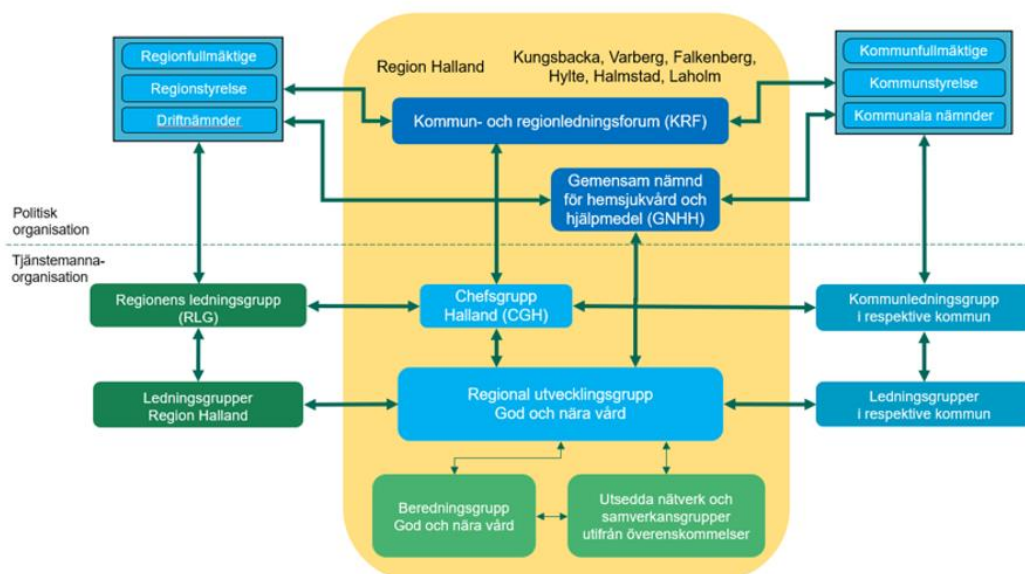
Regionfullmäktige
Regionstyrelse
Driftnämnder

Region Halland

Kungsbacka, Varberg, Falkenberg, Hylte, Halmstad, Laholm

Kommunfullmäktige
Kommunstyrelse
Kommunala nämnder

Kommun- och regionledningsforum (KRF)

Gemensam nämnd för hemsjukvård och hjälpmedel (GNHH)

Politisk organisation

Tjänstemanna-organisation

Regionens ledningsgrupp (RLG)

Chefsgrupp Halland (CGH)

Kommunledningsgrupp i respektive kommun

Ledningsgrupper Region Halland

Regional utvecklingsgrupp God och nära vård

Ledningsgrupper i respektive kommun

Beredningsgrupp God och nära vård

Utsedda nätverk och samverkansgrupper utifrån överenskommelser